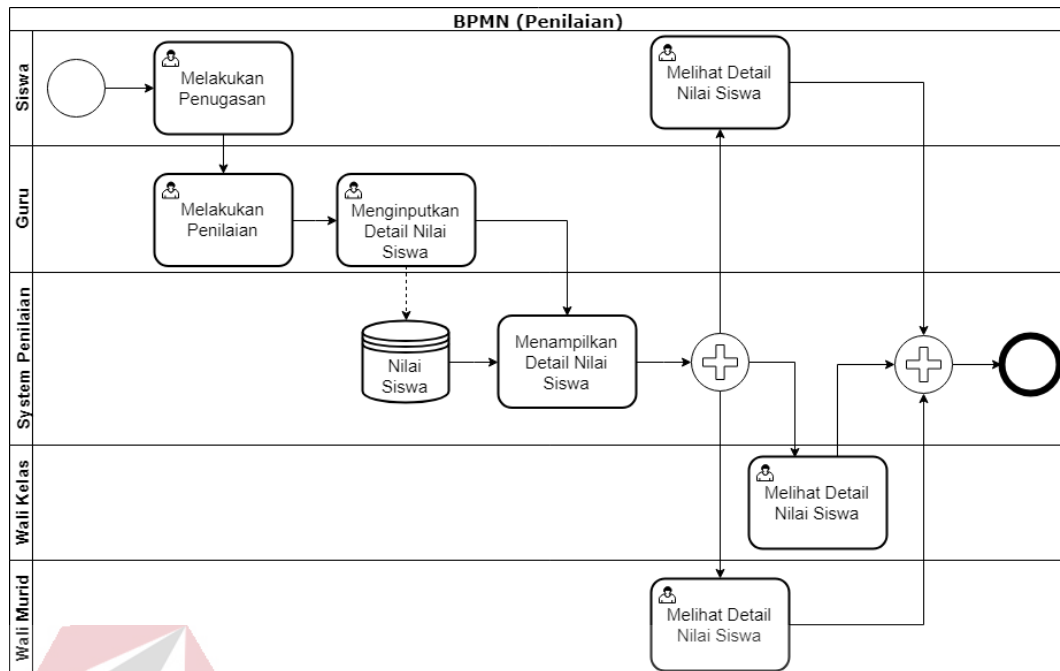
BPMN (Penilaian)

Siswa

Melakukan Penugasan

Melihat Detail Nilai Siswa

Guru

Melakukan Penilaian

Menginputkan Detail Nilai Siswa

System Penilaian

Nilai Siswa

Menampilkan Detail Nilai Siswa

Wali Kelas

Melihat Detail Nilai Siswa

Wali Murid

Melihat Detail Nilai Siswa